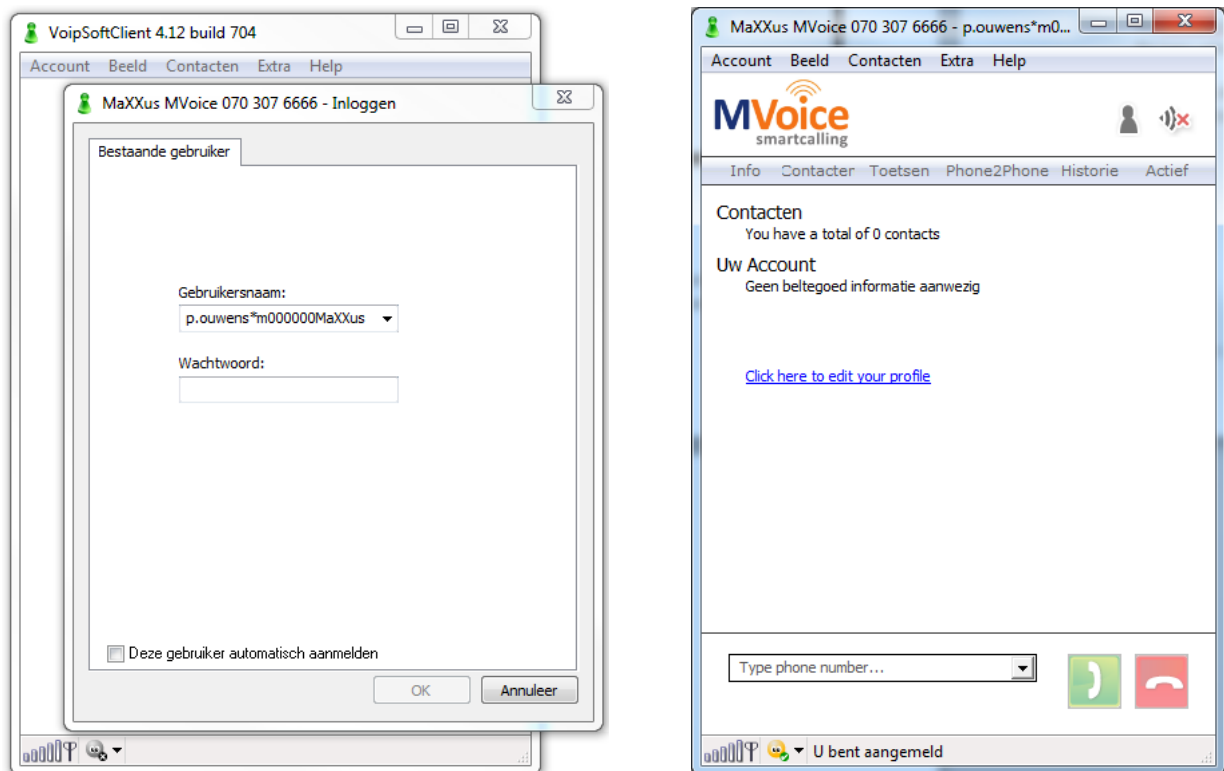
VoipSoftClient 4.12 build 704

Account Beeld Contacten Extra Help

MaXXus MVoice 070 307 6666 - Inloggen

Bestaande gebruiker

Gebruikersnaam:

p.ouwens*m000000MaXXus

Wachtwoord:

Deze gebruiker automatisch aanmelden

OK

Annuleer

MaXXus MVoice 070 307 6666 - p.ouwens*m0...

Account Beeld Contacten Extra Help

MVoice
smartcalling

Info Contacter Toetsen Phone2Phone Historie Actief

Contacten
You have a total of 0 contacts

Uw Account
Geen beltegoed informatie aanwezig

Click here to edit your profile

Type phone number...

U bent aangemeld